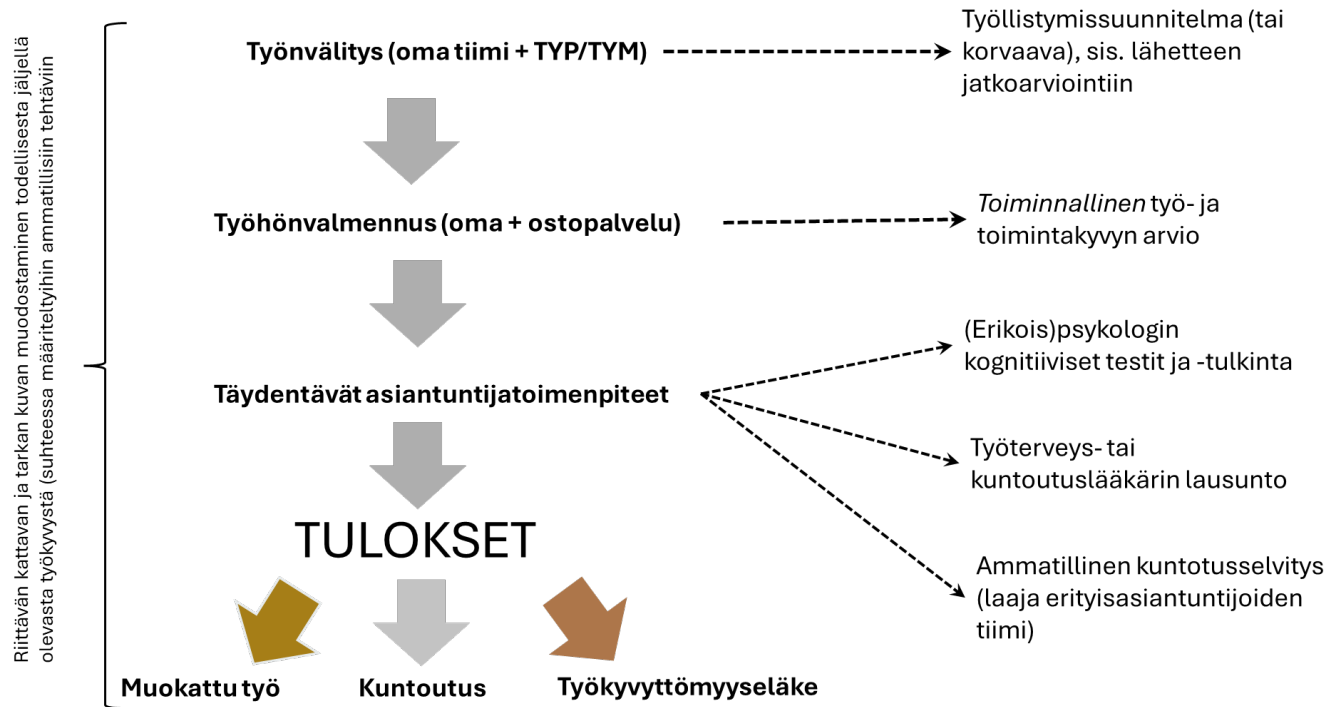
Riittävän kattavan ja tarkan kuvan muodostaminen todellisesta jäljellä olevasta työkyvystä (suhteessa määriteltyihin ammatillisiin tehtäviin

Työnvälitys (oma tiimi + TYP/TYM)

Työllistymissuunnitelma (tai korvaava), sis. lähetteen jatkoarviointiin

Työhönvalmennus (oma + ostopalvelu)

Toiminnallinen työ- ja toimintakyvyn arvio

Täydentävät asiantuntijatoimenpiteet

(Erikois)psykologin kognitiiviset testit ja -tulkinta

Työterveys- tai kuntoutuslääkärin lausunto

Ammatillinen kuntotusselvitys (laaja erityisasiantuntijoiden tiimi)

TULOKSET

Muokattu työ

Kuntoutus

Työkyvyttömyyseläke